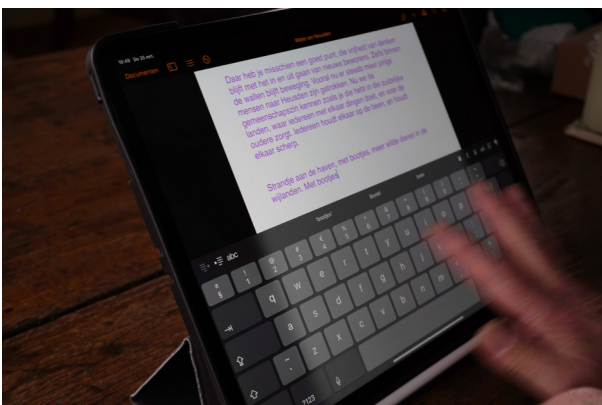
16:49 Do 25 mrt.

Documenten

Water als Heusden

Daar heb je misschien een goed punt, de vrijheid van denken blijft met het in en uit gaan van nieuwe bewoners. Zelfs tonen de wateren blijft beweging. Vooral nu er steeds meer jonge mensen naar Heusden zijn getrokken. Nu we de gemeenschappen kennen zoals je die hebt in de zuidelijke landen, waar iedereen met elkaar dingen doet, en voor de oudere zorgt. Iedereen houdt elkaar op de been, en houdt elkaar scherp.

Strandje aan de haven, met bootjes, meer wilde dieren in de wijlanden. Met bootjes|

"bootjes"

Bosen

boot

abc

q w e r t y u i o p

a s d f g h j k l

z x c v b n m

.?123